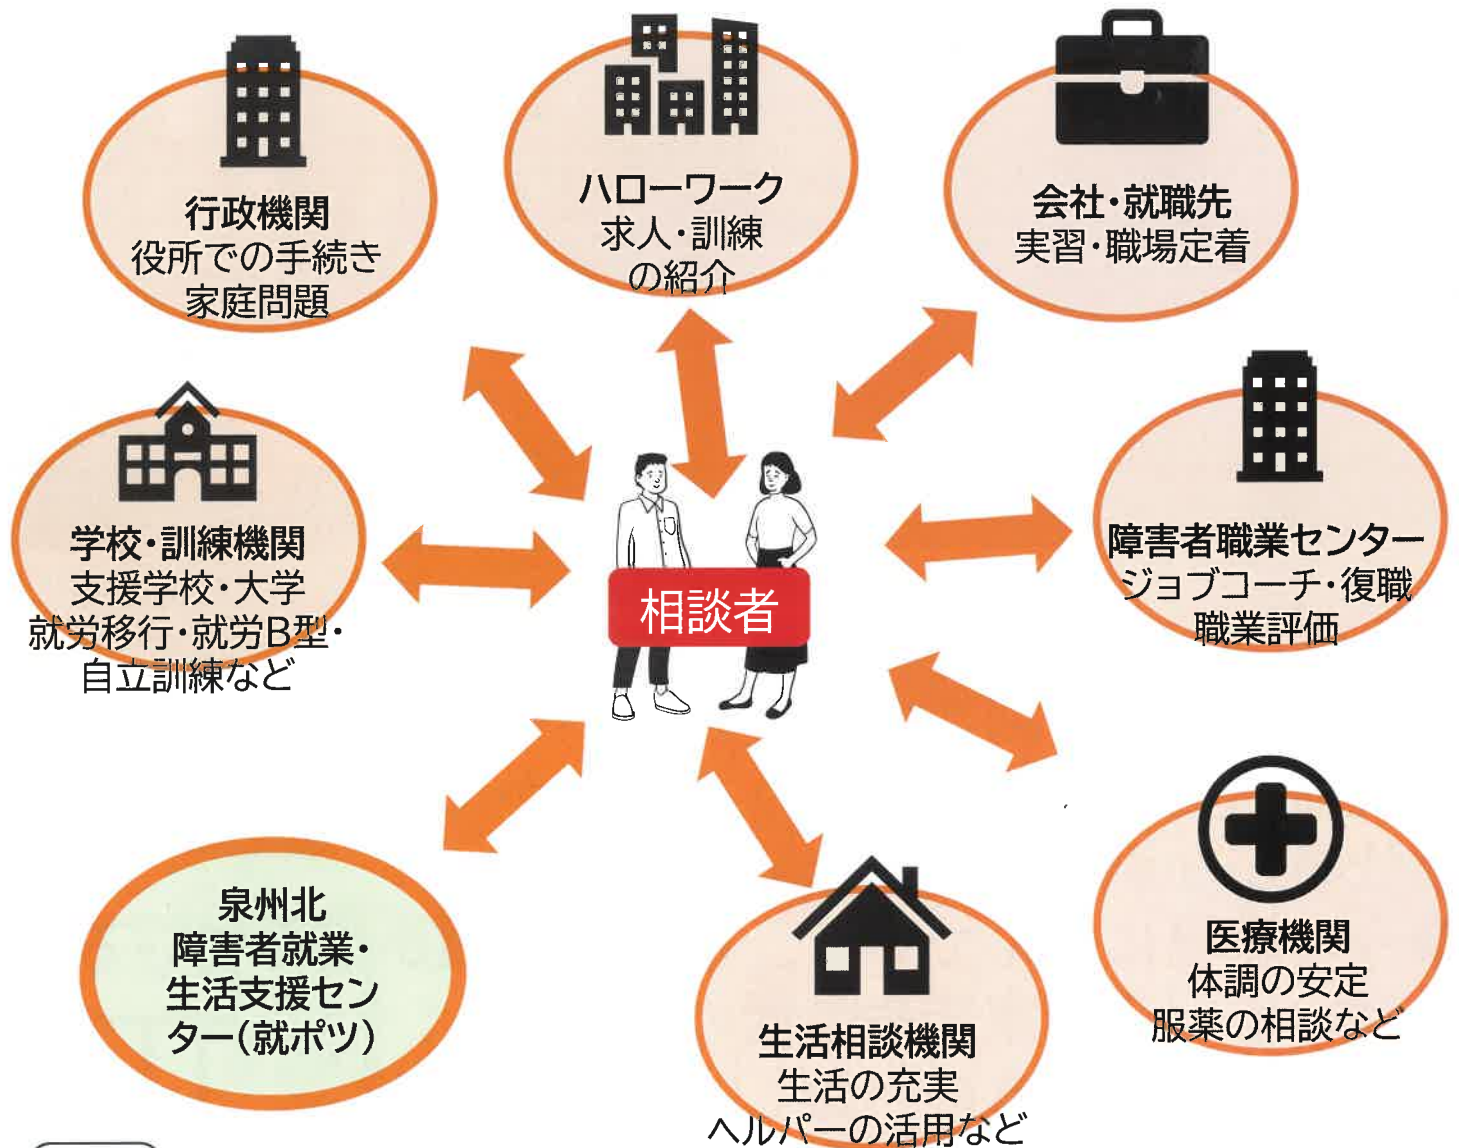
行政機関
役所での手続き
家庭問題

ハローワーク
求人・訓練
の紹介

会社・就職先
実習・職場定着

学校・訓練機関
支援学校・大学
就労移行・就労B型・
自立訓練など

相談者

障害者職業センター
ジョブコーチ・復職
職業評価

泉州北
障害者就業・
生活支援センター（就ポツ）

生活相談機関
生活の充実
ヘルパーの活用など

医療機関
体調の安定
服薬の相談など